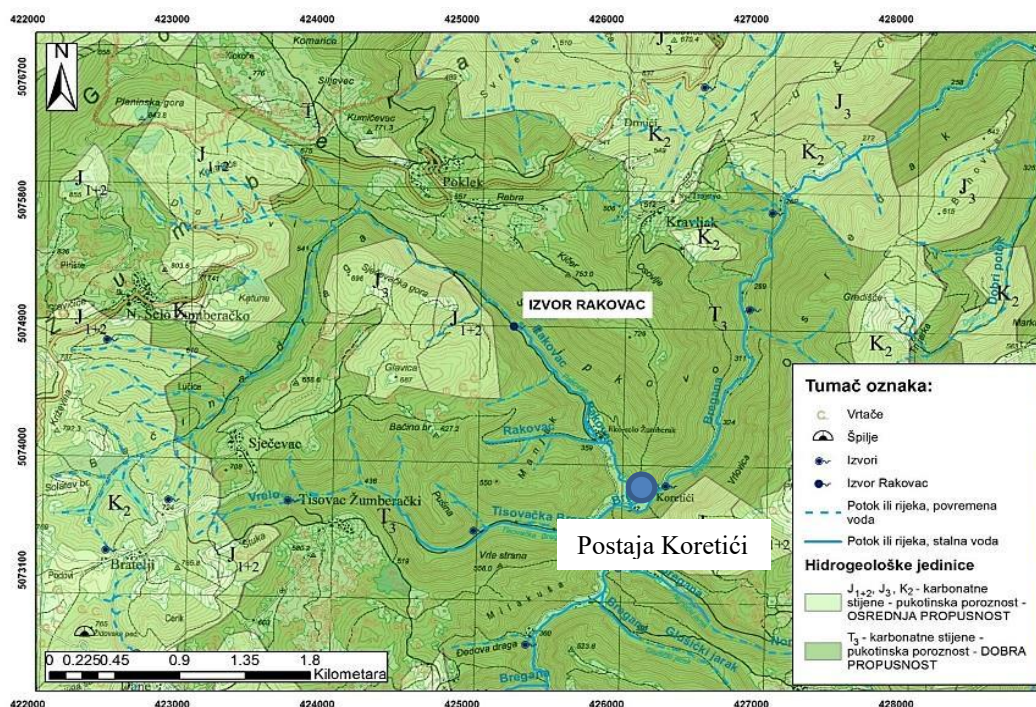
422000 423000 424000 425000 426000 427000 428000

5076700
5075800
5074900
5074000
5073100

N

Komarica
Sopote
Planinska gora
Siljevec
Kumičevac
Poklek
Rebra
Drmići
Kravljak
Pliše
Katune
N. Selo Žumberačko
Sjeničačka gora
Glavica
Lučice
Sječevac
Bačina br.
Rakovac
Koretići
Tisovac Žumberački
Tisovačka Br.
Vrelo
Brateljі
Vrhe strana
Dedova draga
Milakuša
Bregana
Gradišće
Dobri potok
Kilćer
Čeovlje
Rakovac
Vrtovica
Glušički jarak
Podovi
Cerik

IZVOR RAKOVAC

$J_{1+2}$
$J_3$
$K_2$
$T_3$

Postaja Koretići

0 0.225 0.45 0.9 1.35 1.8 Kilometara

Tumač oznaka:
Vrtače
Špilje
Izvori
Izvor Rakovac
Potok ili rijeka, povremena voda
Potok ili rijeka, stalna voda
Hidrogeološke jedinice
$J_{1+2}$, $J_3$, $K_2$ - karbonatne stijene - pukotinska poroznost - OSREDNJA PROPUSNOST
$T_3$ - karbonatne stijene - pukotinska poroznost - DOBRA PROPUSNOST